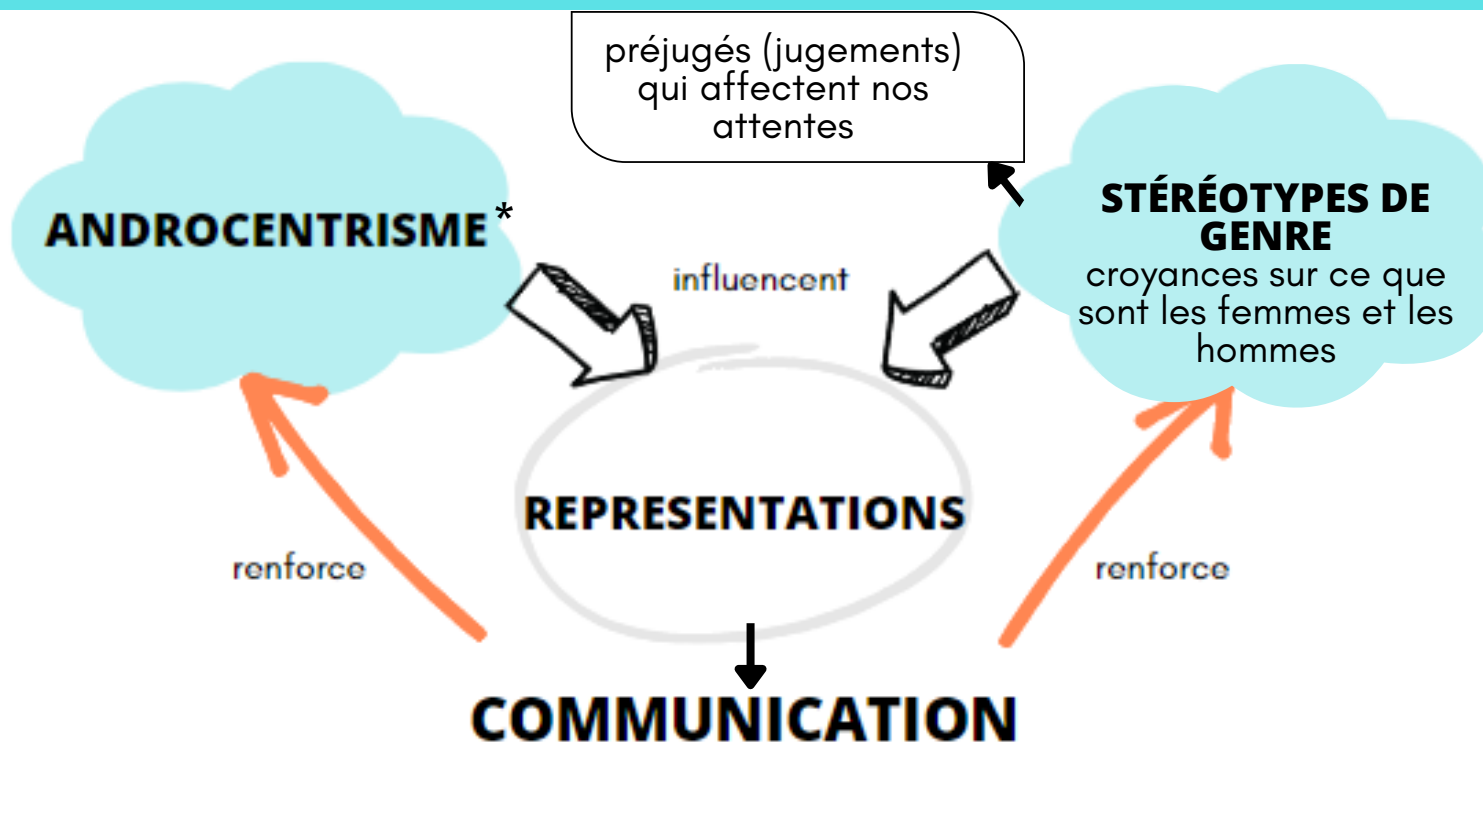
préjugés (jugements) qui affectent nos attentes

ANDROCENTRISME*

STÉRÉOTYPES DE GENRE
croyances sur ce que sont les femmes et les hommes

influencent

REPRESENTATIONS

renforce

renforce

COMMUNICATION